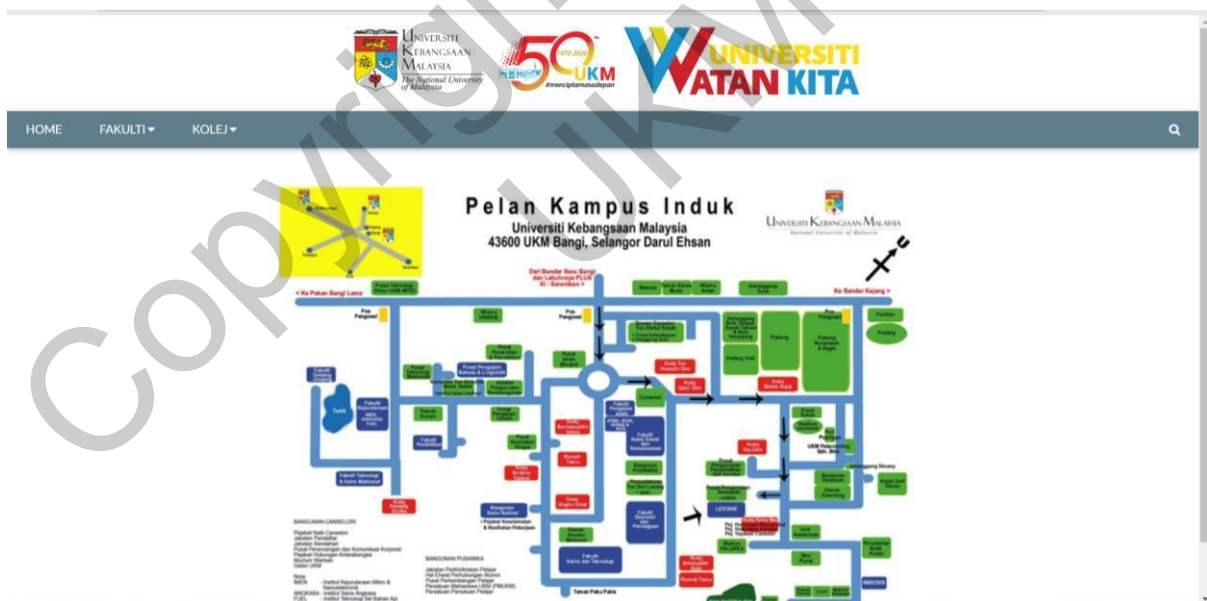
Universiti Kebangsaan Malaysia
The National University of Malaysia

50 1970-2020 UKM
#menciptamasadepan

UNIVERSITI WATAN KITA

HOME FAKULTI ▾ KOLEJ ▾

Pelan Kampus Induk
Universiti Kebangsaan Malaysia
43600 UKM Bangi, Selangor Darul Ehsan

Universiti Kebangsaan Malaysia
National University of Malaysia

U

Dari Bandar Baru Bangi dan Lebuhraya PLUS KL - Seremban

< Ke Pekan Bangi Lama

Ke Bandar Kajang >

Pos Pengawal

Pos Pengawal

Pos Pengawal

Tasik

Fakulti Kejuruteraan

Fakulti Pendidikan

Fakulti Teknologi & Sains Maklumat

Fakulti Sains Sosial dan Kemanusiaan

Fakulti Ekonomi dan Pengurusan

Fakulti Sains dan Teknologi

Canselori

Padang

Kolej Tun Hussein Onn

Kolej Dato' Onn

Kolej Ibu Zain

Kolej Pendeta Za'ba

Kolej Rahim Kajai

Kolej Ibrahim Yaakub

Kolej Burhanuddin Helmi

Rumah Tamu

Bangunan Sains Nuklear

LESTARI

Masjid

INOCOS

BANGUNAN CANSELORI

BANGUNAN PUSANIKA

Taman Paku Pakis

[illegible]